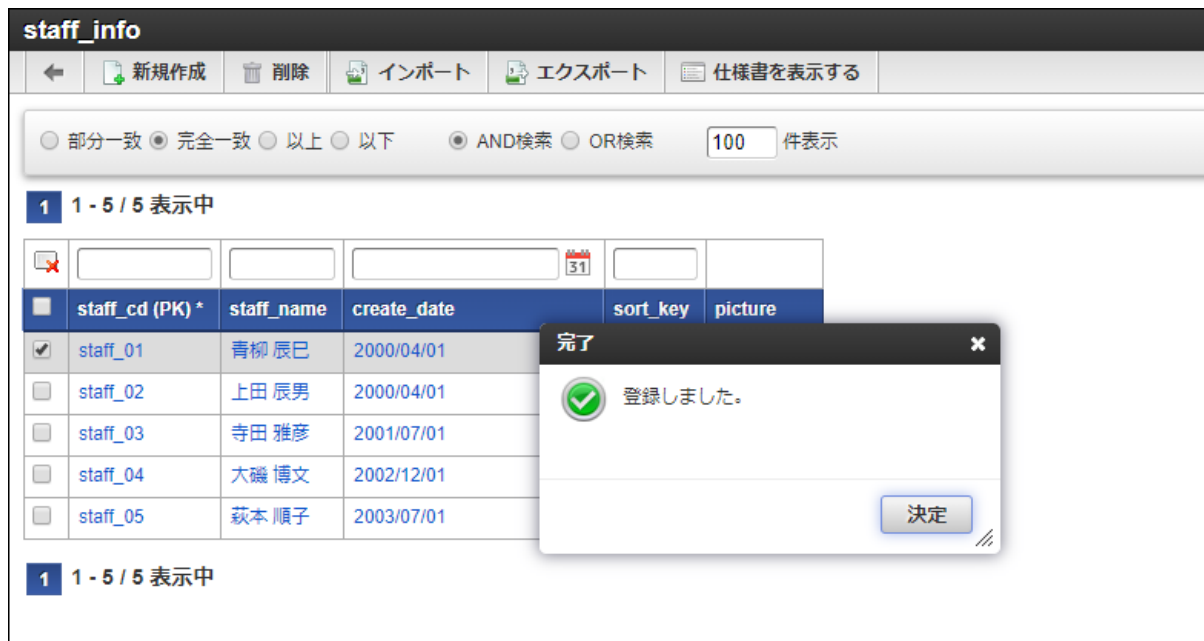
staff_info

新規作成 削除 インポート エクスポート 仕様書を表示する

部分一致 完全一致 以上 以下 AND検索 OR検索 100 件表示

1 1 - 5 / 5 表示中

| | staff_cd (PK) * | staff_name | create_date | sort_key | picture |
|---|---|---|---|---|---|
| ✔ | staff_01 | 青柳 辰巳 | 2000/04/01 | | |
| | staff_02 | 上田 辰男 | 2000/04/01 | | |
| | staff_03 | 寺田 雅彦 | 2001/07/01 | | |
| | staff_04 | 大磯 博文 | 2002/12/01 | | |
| | staff_05 | 萩本 順子 | 2003/07/01 | | |

完了
登録しました。
決定

1 1 - 5 / 5 表示中